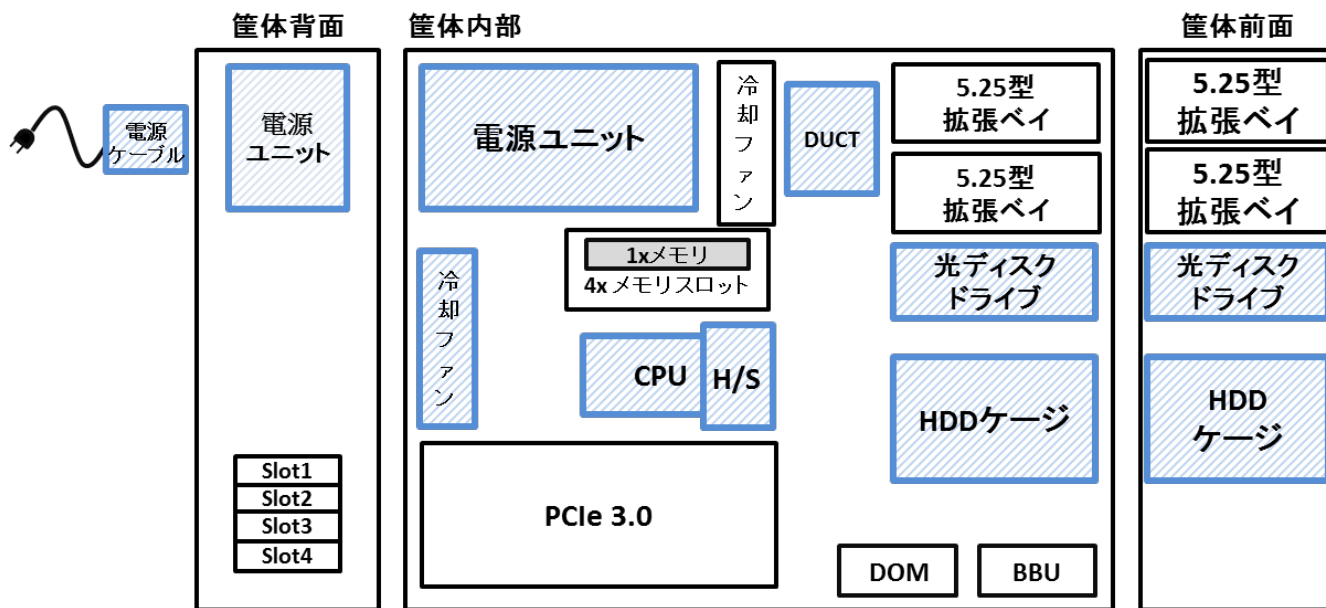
筐体背面

電源ケーブル

電源ユニット

Slot1
Slot2
Slot3
Slot4

筐体内部

電源ユニット

冷却ファン

DUCT

5.25型拡張ベイ

5.25型拡張ベイ

1xメモリ
4x メモリスロット

冷却ファン

光ディスクドライブ

CPU

H/S

HDDケージ

PCIe 3.0

DOM

BBU

筐体前面

5.25型拡張ベイ

5.25型拡張ベイ

光ディスクドライブ

HDDケージ